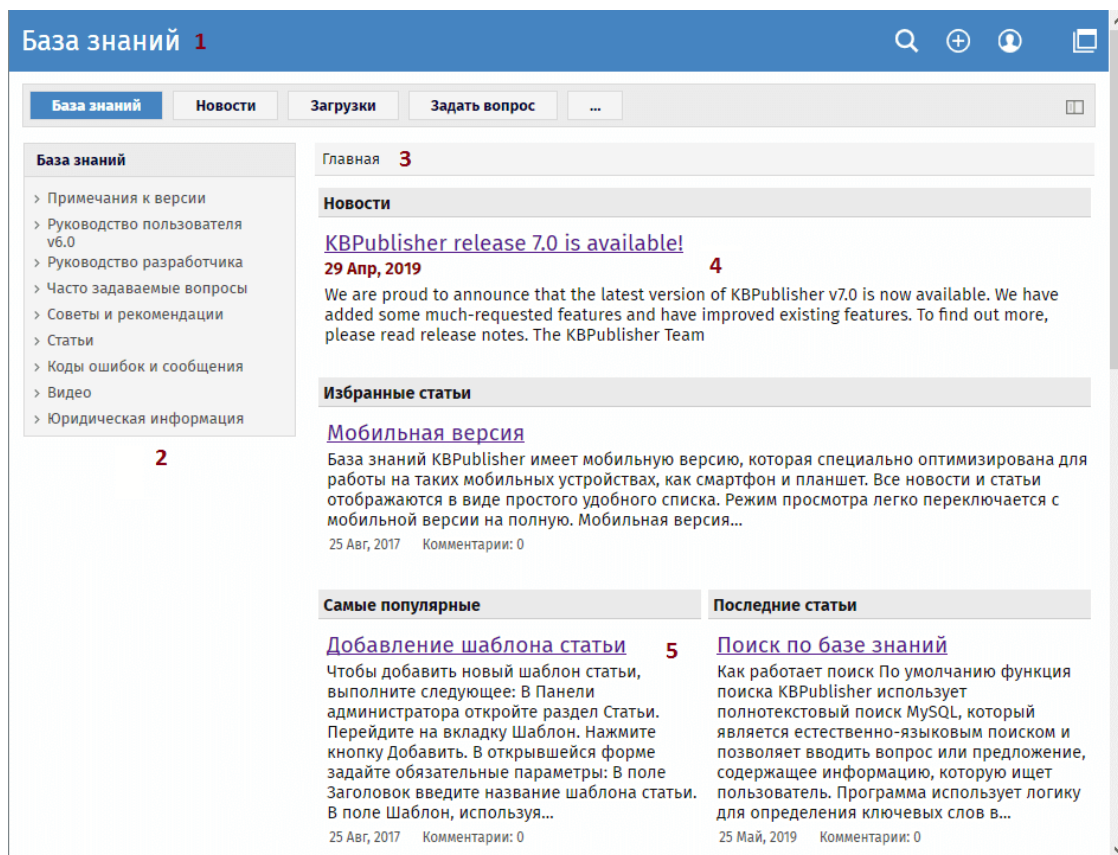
База знаний 1

База знаний | Новости | Загрузки | Задать вопрос | ...

База знаний

› Примечания к версии
› Руководство пользователя v6.0
› Руководство разработчика
› Часто задаваемые вопросы
› Советы и рекомендации
› Статьи
› Коды ошибок и сообщения
› Видео
› Юридическая информация

2

Главная 3

Новости

KBPublisher release 7.0 is available!

29 Апр, 2019

4

We are proud to announce that the latest version of KBPublisher v7.0 is now available. We have added some much-requested features and have improved existing features. To find out more, please read release notes. The KBPublisher Team

Избранные статьи

Мобильная версия

База знаний KBPublisher имеет мобильную версию, которая специально оптимизирована для работы на таких мобильных устройствах, как смартфон и планшет. Все новости и статьи отображаются в виде простого удобного списка. Режим просмотра легко переключается с мобильной версии на полную. Мобильная версия...

25 Авг, 2017 Комментарии: 0

Самые популярные

Добавление шаблона статьи 5

Чтобы добавить новый шаблон статьи, выполните следующее: В Панели администратора откройте раздел Статьи. Перейдите на вкладку Шаблон. Нажмите кнопку Добавить. В открывшейся форме задайте обязательные параметры: В поле Заголовок введите название шаблона статьи. В поле Шаблон, используя...

25 Авг, 2017 Комментарии: 0

Последние статьи

Поиск по базе знаний

Как работает поиск По умолчанию функция поиска KBPublisher использует полнотекстовый поиск MySQL, который является естественно-языковым поиском и позволяет вводить вопрос или предложение, содержащее информацию, которую ищет пользователь. Программа использует логику для определения ключевых слов в...

25 Май, 2019 Комментарии: 0